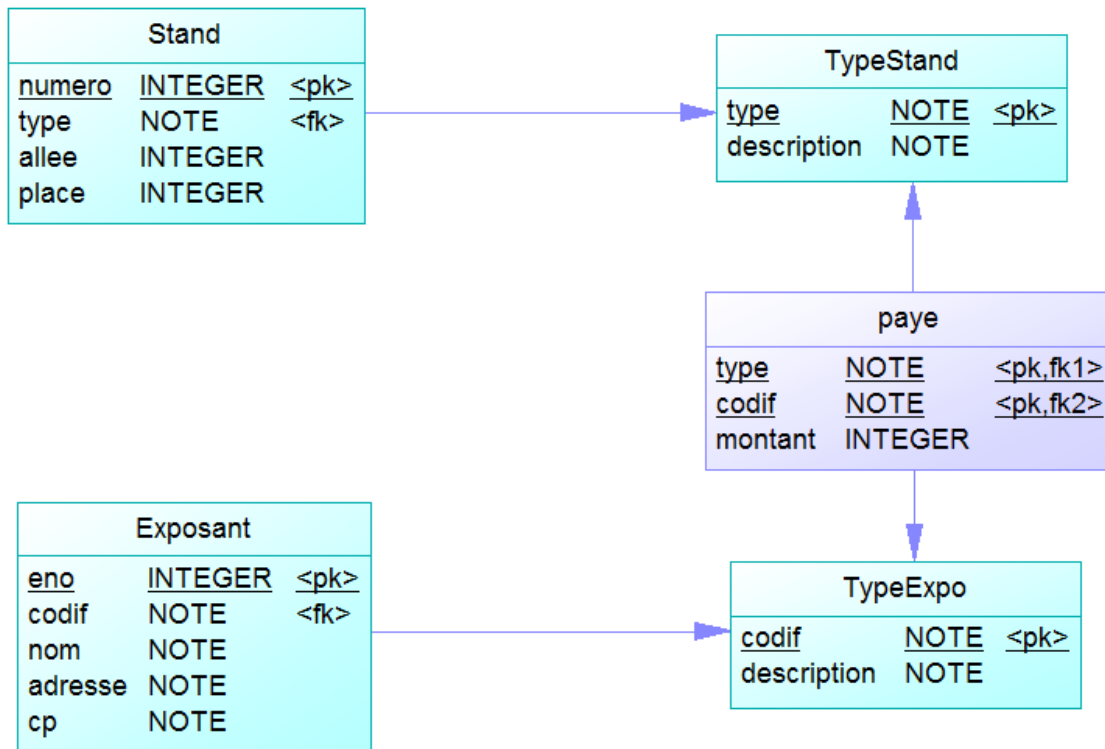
Stand

| numero | INTEGER | <pk> |
|---|---|---|
| type | NOTE | <fk> |
| allee | INTEGER | |
| place | INTEGER | |

TypeStand

| type | NOTE | <pk> |
|---|---|---|
| description | NOTE | |

paye

| type | NOTE | <pk,fk1> |
|---|---|---|
| codif | NOTE | <pk,fk2> |
| montant | INTEGER | |

Exposant

| eno | INTEGER | <pk> |
|---|---|---|
| codif | NOTE | <fk> |
| nom | NOTE | |
| adresse | NOTE | |
| cp | NOTE | |

TypeExpo

| codif | NOTE | <pk> |
|---|---|---|
| description | NOTE | |